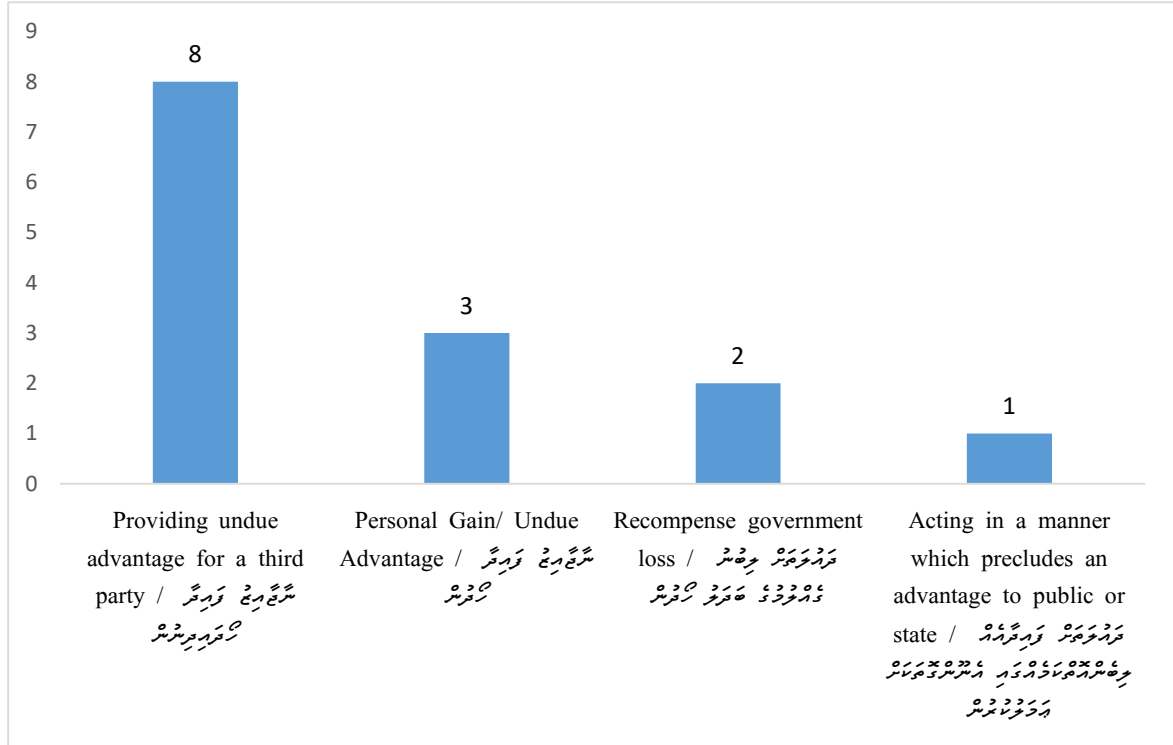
9
8
7
6
5
4
3
2
1
0

8
3
2
1

Providing undue advantage for a third party / ނާޖާއިޒު ފައިދާ ހޯދައިދިނުން

Personal Gain/ Undue Advantage / ނާޖާއިޒު ފައިދާ ހޯދުން

Recompense government loss / ދައުލަތަށް ލިބުނު ގެއްލުމުގެ ބަދަލު ހޯދުން

Acting in a manner which precludes an advantage to public or state / ދައުލަތަށް ފައިދާއެއް ލިބުނުއްތޯބަލައެއްގައި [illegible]